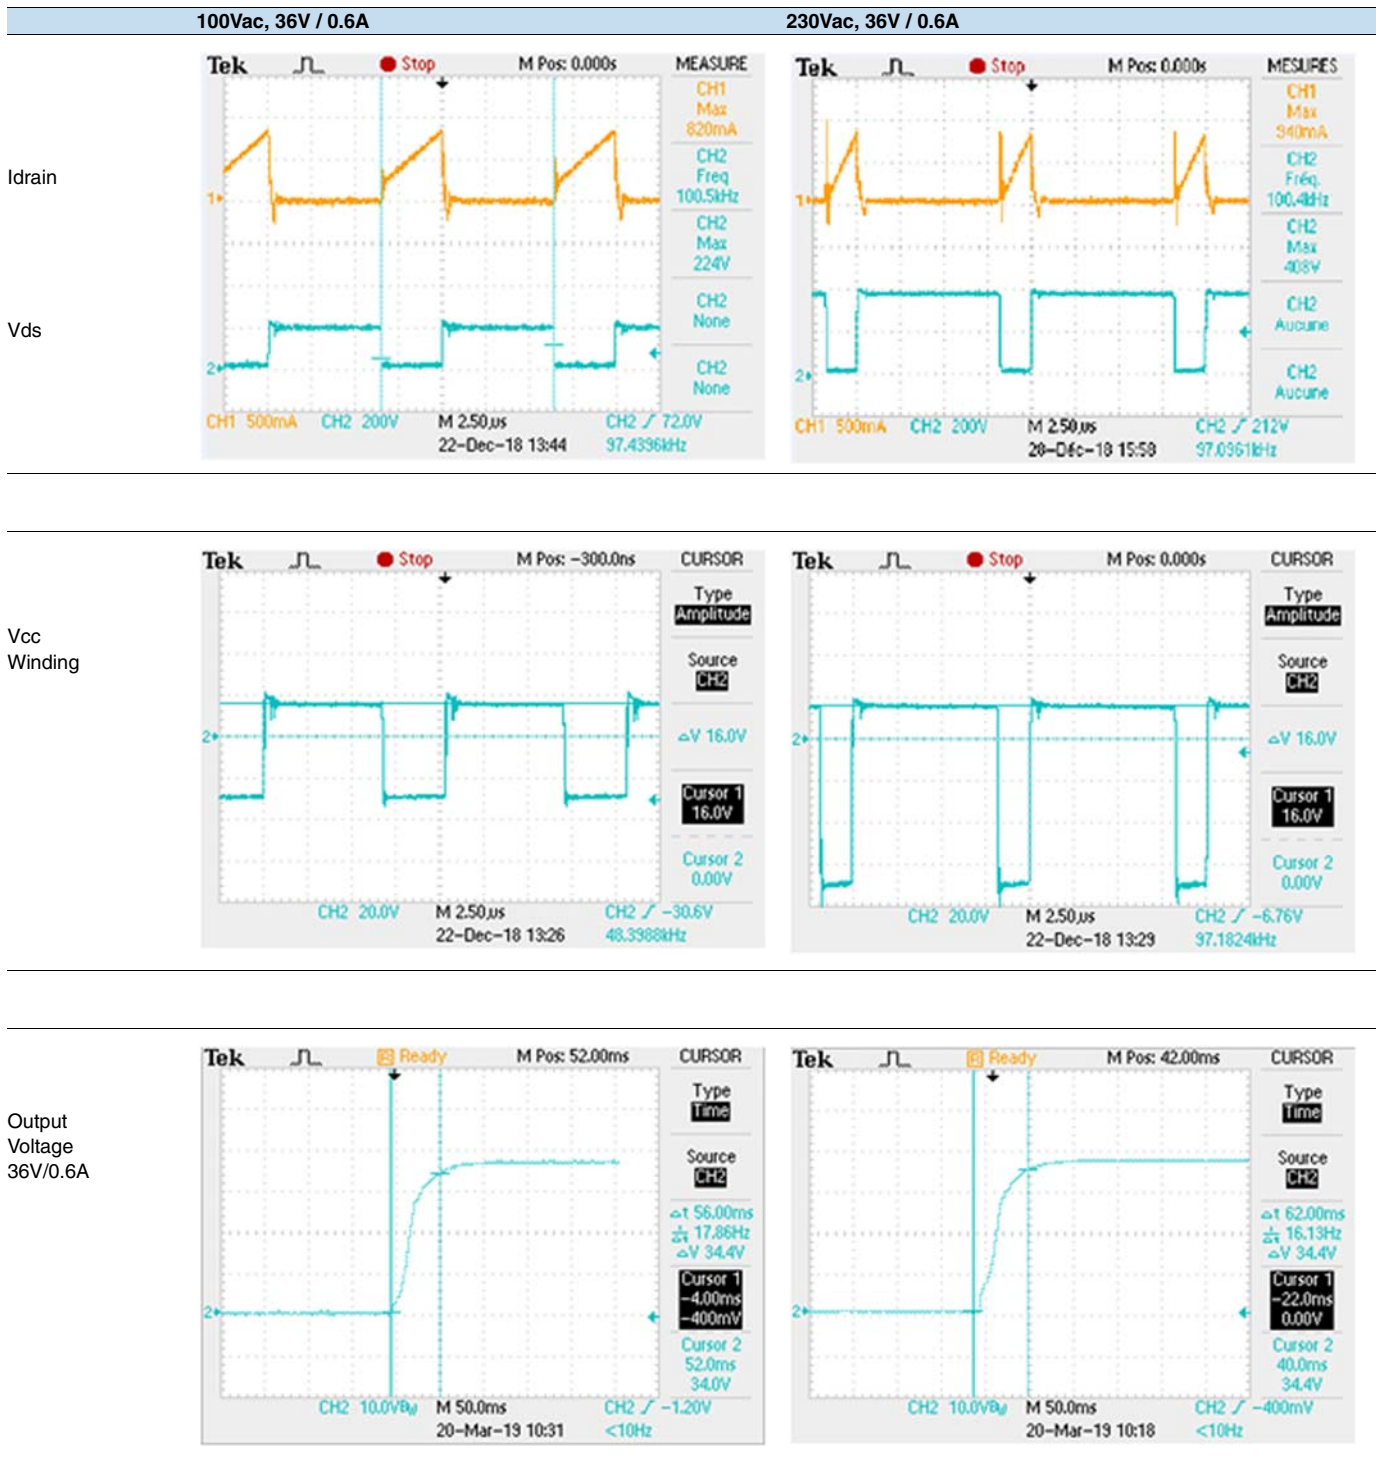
| | 100Vac, 36V / 0.6A | 230Vac, 36V / 0.6A |
|---|---|---|
| Idrain<br>Vds | Tek Stop M Pos: 0.000s MEASURE CH1 Max 820mA CH2 Freq 100.5kHz CH2 Max 224V CH2 None CH2 None 1 2 CH1 500mA CH2 200V M 2.50µs CH2 ∕ 72.0V 22-Dec-18 13:44 97.4396kHz | Tek Stop M Pos: 0.000s MESURES CH1 Max 340mA CH2 Fréq. 100.4kHz CH2 Max 408V CH2 Aucune CH2 Aucune 1 2 CH1 500mA CH2 200V M 2.50µs CH2 ∕ 212V 20-Déc-18 15:58 97.0361kHz |
| Vcc Winding | Tek Stop M Pos: -300.0ns CURSOR Type Amplitude Source CH2 ΔV 16.0V Cursor 1 16.0V Cursor 2 0.00V 2 CH2 20.0V M 2.50µs CH2 ∕ -30.6V 22-Dec-18 13:26 48.3988kHz | Tek Stop M Pos: 0.000s CURSOR Type Amplitude Source CH2 ΔV 16.0V Cursor 1 16.0V Cursor 2 0.00V 2 CH2 20.0V M 2.50µs CH2 ∕ -6.76V 22-Dec-18 13:29 97.1824kHz |
| Output Voltage 36V/0.6A | Tek Ready M Pos: 52.00ms CURSOR Type Time Source CH2 Δt 56.00ms 1/Δt 17.86Hz ΔV 34.4V Cursor 1 -4.00ms -400mV Cursor 2 52.0ms 34.0V 2 CH2 10.0V M 50.0ms CH2 ∕ -1.20V 20-Mar-19 10:31 <10Hz | Tek Ready M Pos: 42.00ms CURSOR Type Time Source CH2 Δt 62.00ms 1/Δt 16.13Hz ΔV 34.4V Cursor 1 -22.0ms 0.00V Cursor 2 40.0ms 34.4V 2 CH2 10.0V M 50.0ms CH2 ∕ -400mV 20-Mar-19 10:18 <10Hz |